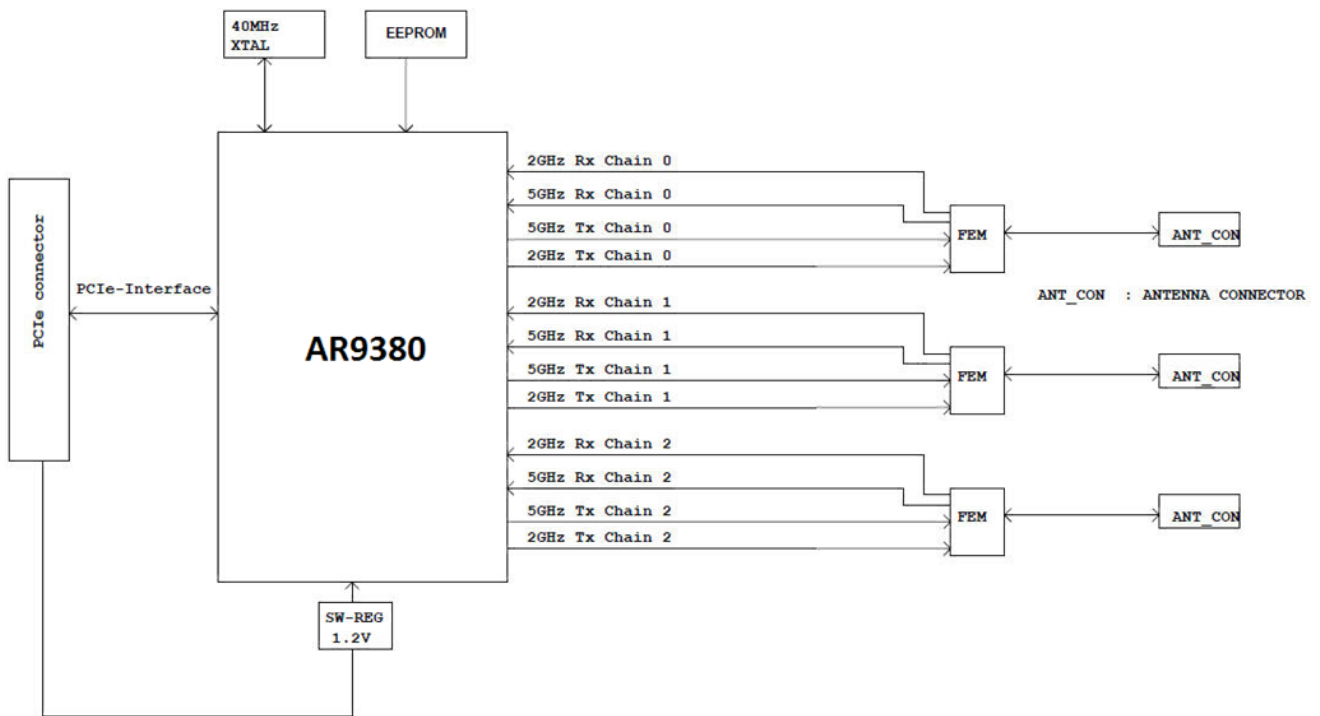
40MHz XTAL

EEPROM

PCIe connector

PCIe-Interface

AR9380

2GHz Rx Chain 0
5GHz Rx Chain 0
5GHz Tx Chain 0
2GHz Tx Chain 0

FEM

ANT_CON

ANT_CON : ANTENNA CONNECTOR

2GHz Rx Chain 1
5GHz Rx Chain 1
5GHz Tx Chain 1
2GHz Tx Chain 1

FEM

ANT_CON

2GHz Rx Chain 2
5GHz Rx Chain 2
5GHz Tx Chain 2
2GHz Tx Chain 2

FEM

ANT_CON

SW-REG 1.2V